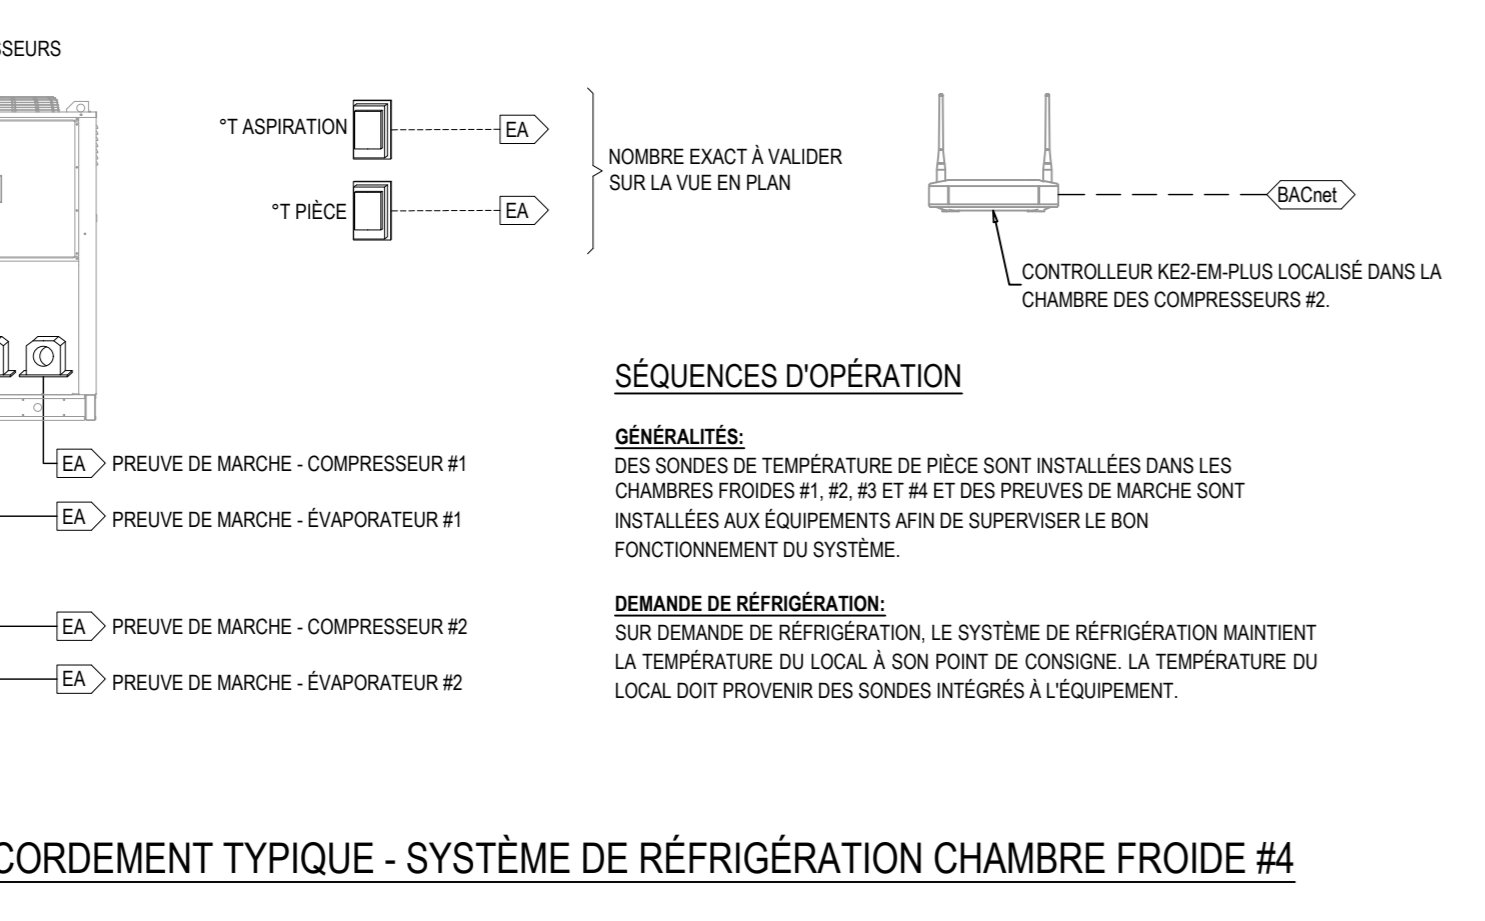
SSEURS

°T ASPIRATION EA

°T PIÈCE EA

NOMBRE EXACT À VALIDER SUR LA VUE EN PLAN

BACnet

CONTROLLEUR KE2-EM-PLUS LOCALISÉ DANS LA CHAMBRE DES COMPRESSEURS #2.

SÉQUENCES D'OPÉRATION

GÉNÉRALITÉS:
DES SONDES DE TEMPÉRATURE DE PIÈCE SONT INSTALLÉES DANS LES CHAMBRES FROIDES #1, #2, #3 ET #4 ET DES PREUVES DE MARCHE SONT INSTALLÉES AUX ÉQUIPEMENTS AFIN DE SUPERVISER LE BON FONCTIONNEMENT DU SYSTÈME.

DEMANDE DE RÉFRIGÉRATION:
SUR DEMANDE DE RÉFRIGÉRATION, LE SYSTÈME DE RÉFRIGÉRATION MAINTIENT LA TEMPÉRATURE DU LOCAL À SON POINT DE CONSIGNE. LA TEMPÉRATURE DU LOCAL DOIT PROVENIR DES SONDES INTÉGRÉS À L'ÉQUIPEMENT.

EA PREUVE DE MARCHE - COMPRESSEUR #1

EA PREUVE DE MARCHE - ÉVAPORATEUR #1

EA PREUVE DE MARCHE - COMPRESSEUR #2

EA PREUVE DE MARCHE - ÉVAPORATEUR #2

CORDEMENT TYPIQUE - SYSTÈME DE RÉFRIGÉRATION CHAMBRE FROIDE #4